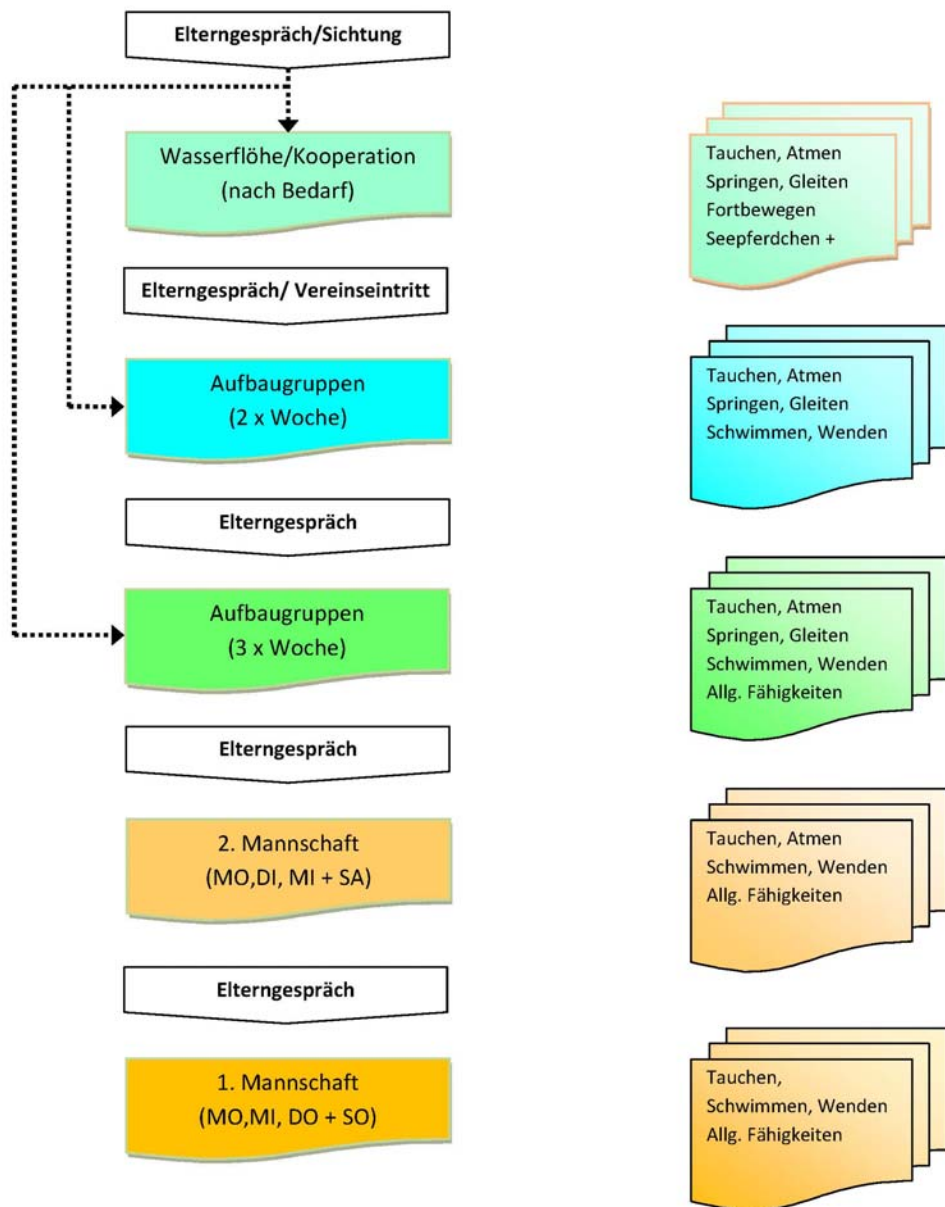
Elterngespräch/Sichtung

Wasserflöhe/Kooperation
(nach Bedarf)

Tauchen, Atmen
Springen, Gleiten
Fortbewegen
Seepferdchen +

Elterngespräch/ Vereinseintritt

Aufbaugruppen
(2 x Woche)

Tauchen, Atmen
Springen, Gleiten
Schwimmen, Wenden

Elterngespräch

Aufbaugruppen
(3 x Woche)

Tauchen, Atmen
Springen, Gleiten
Schwimmen, Wenden
Allg. Fähigkeiten

Elterngespräch

2. Mannschaft
(MO,DI, MI + SA)

Tauchen, Atmen
Schwimmen, Wenden
Allg. Fähigkeiten

Elterngespräch

1. Mannschaft
(MO,MI, DO + SO)

Tauchen,
Schwimmen, Wenden
Allg. Fähigkeiten